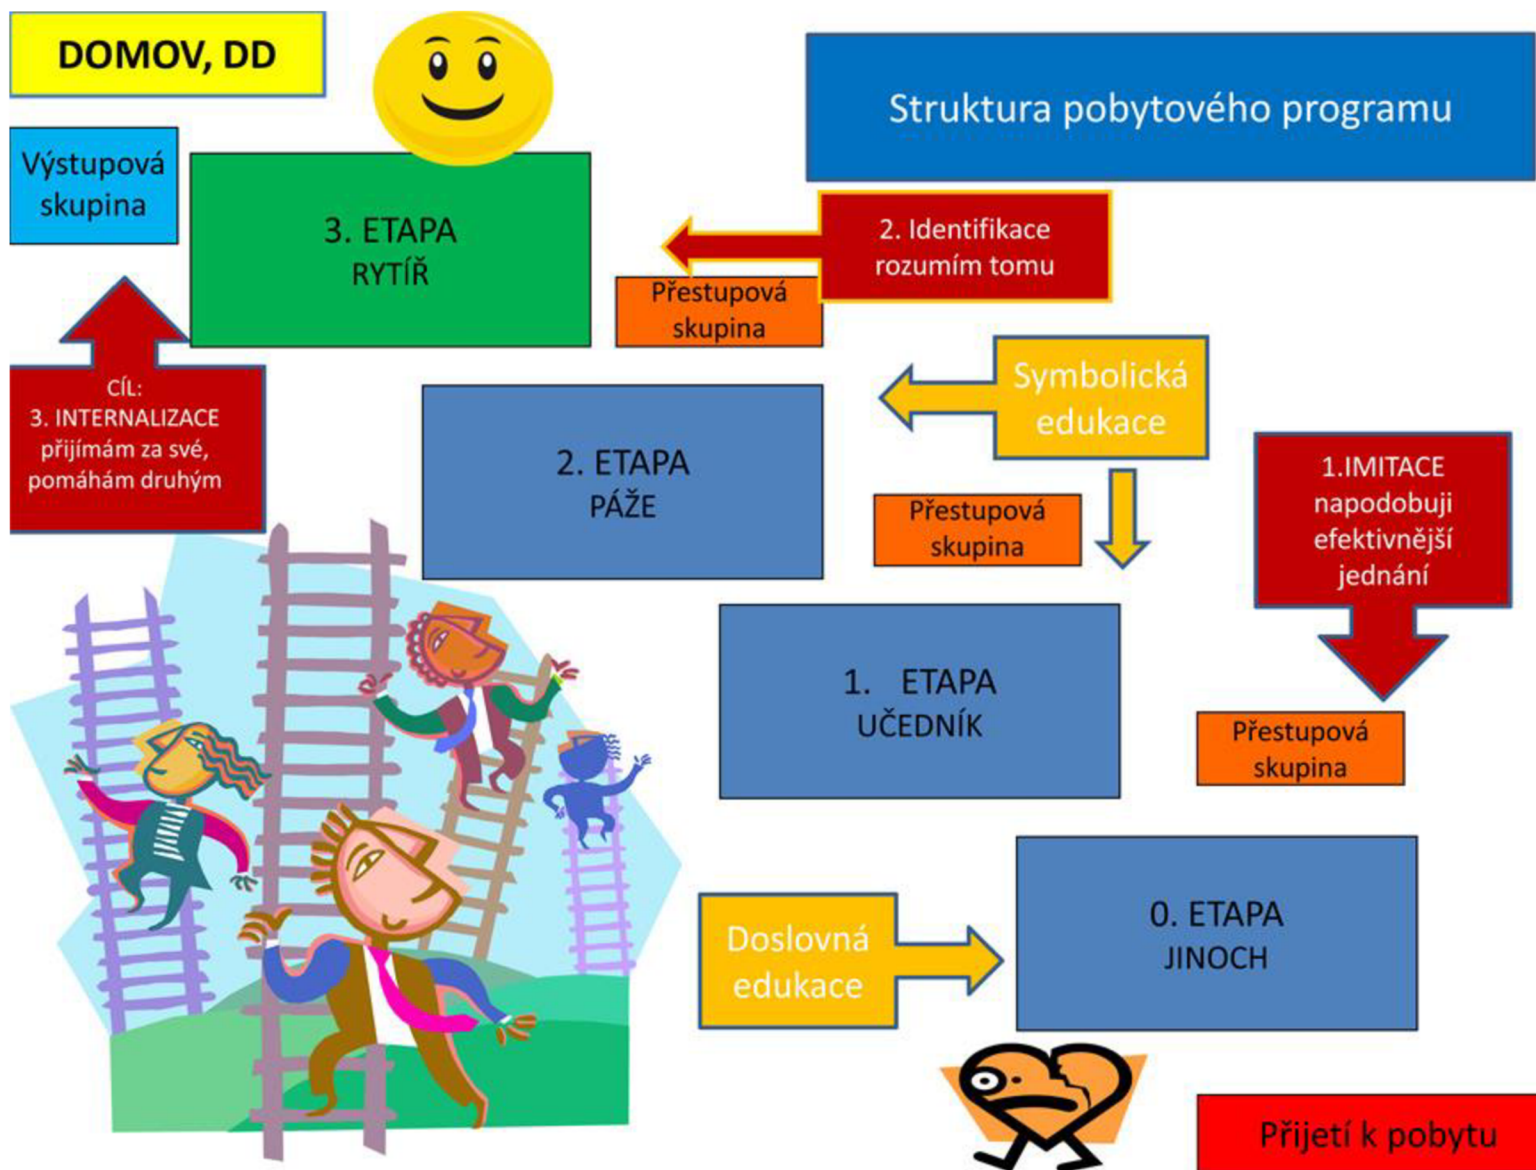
DOMOV, DD

Struktura pobytového programu

Výstupová skupina

3. ETAPA
RYTÍŘ

2. Identifikace rozumím tomu

Přestupová skupina

CÍL:
3. INTERNALIZACE přijímám za své, pomáhám druhým

2. ETAPA
PÁŽE

Symbolická edukace

Přestupová skupina

1.IMITACE napodobuji efektivnější jednání

1. ETAPA
UČEDNÍK

Přestupová skupina

Doslovná edukace

0. ETAPA
JINOCH

Přijetí k pobytu